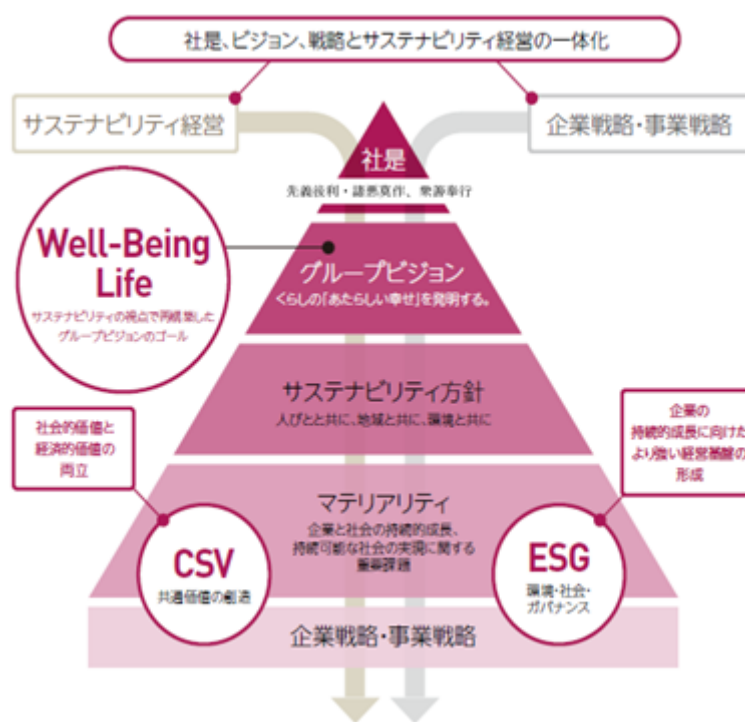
社是、ビジョン、戦略とサステナビリティ経営の一体化

サステナビリティ経営

企業戦略・事業戦略

社是

先義後利・諸悪莫作・衆善奉行

Well-Being Life

サステナビリティの視点で再構築したグループビジョンのゴール

グループビジョン

くらしの「あたらしい幸せ」を発明する。

サステナビリティ方針

人びとと共に、地域と共に、環境と共に

社会的価値と経済的価値の両立

企業の持続的成長に向けたより強い経営基盤の形成

マテリアリティ

企業と社会の持続的成長、持続可能な社会の実現に関する重要課題

CSV

共通価値の創造

ESG

環境・社会・ガバナンス

企業戦略・事業戦略